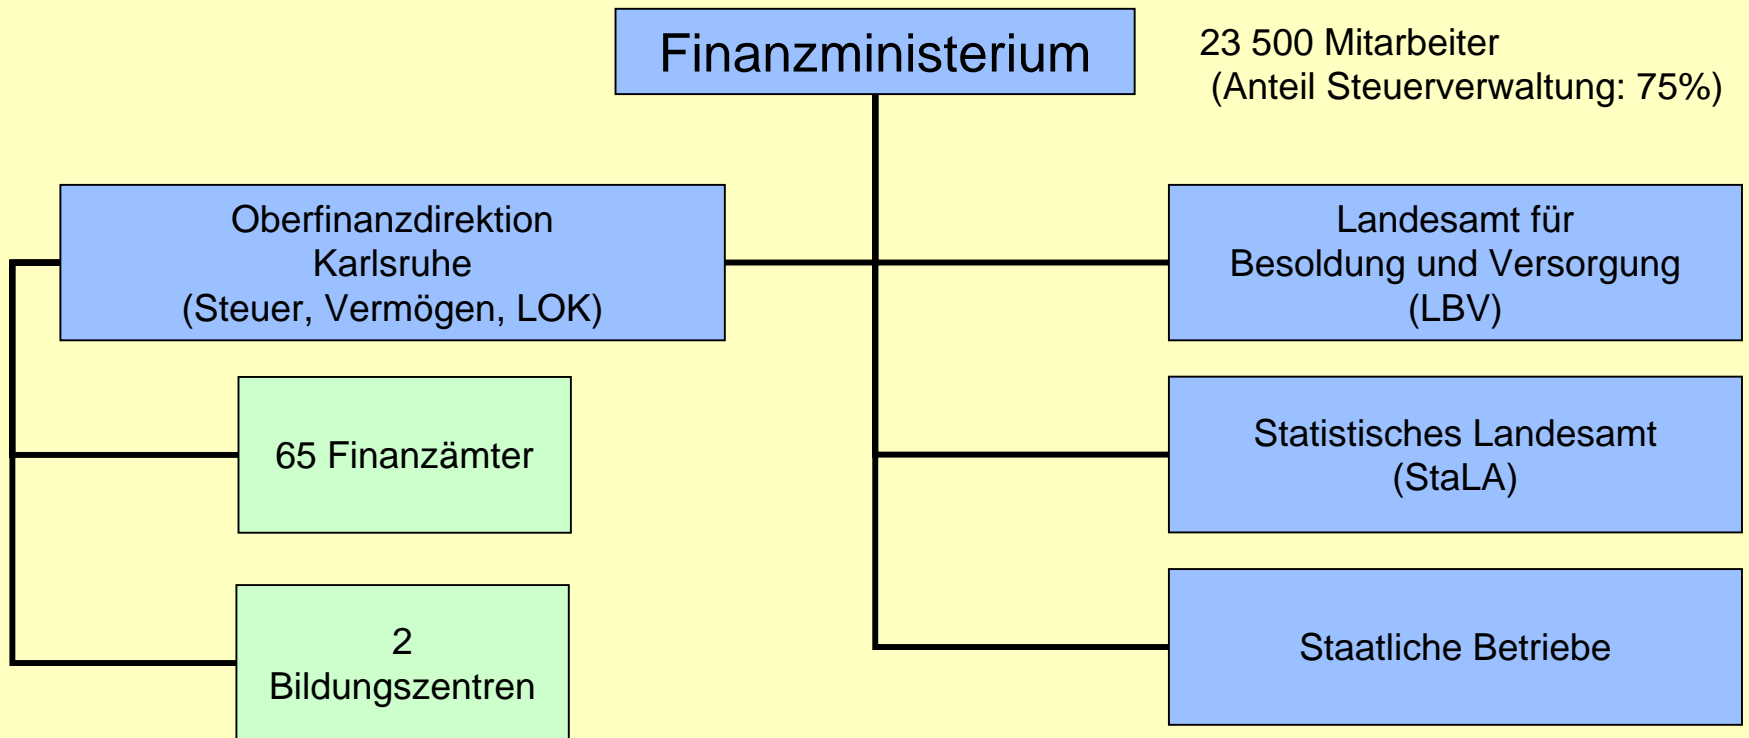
Finanzministerium

23 500 Mitarbeiter
(Anteil Steuerverwaltung: 75%)

Oberfinanzdirektion
Karlsruhe
(Steuer, Vermögen, LOK)

Landesamt für
Besoldung und Versorgung
(LBV)

65 Finanzämter

Statistisches Landesamt
(StaLA)

2
Bildungszentren

Staatliche Betriebe